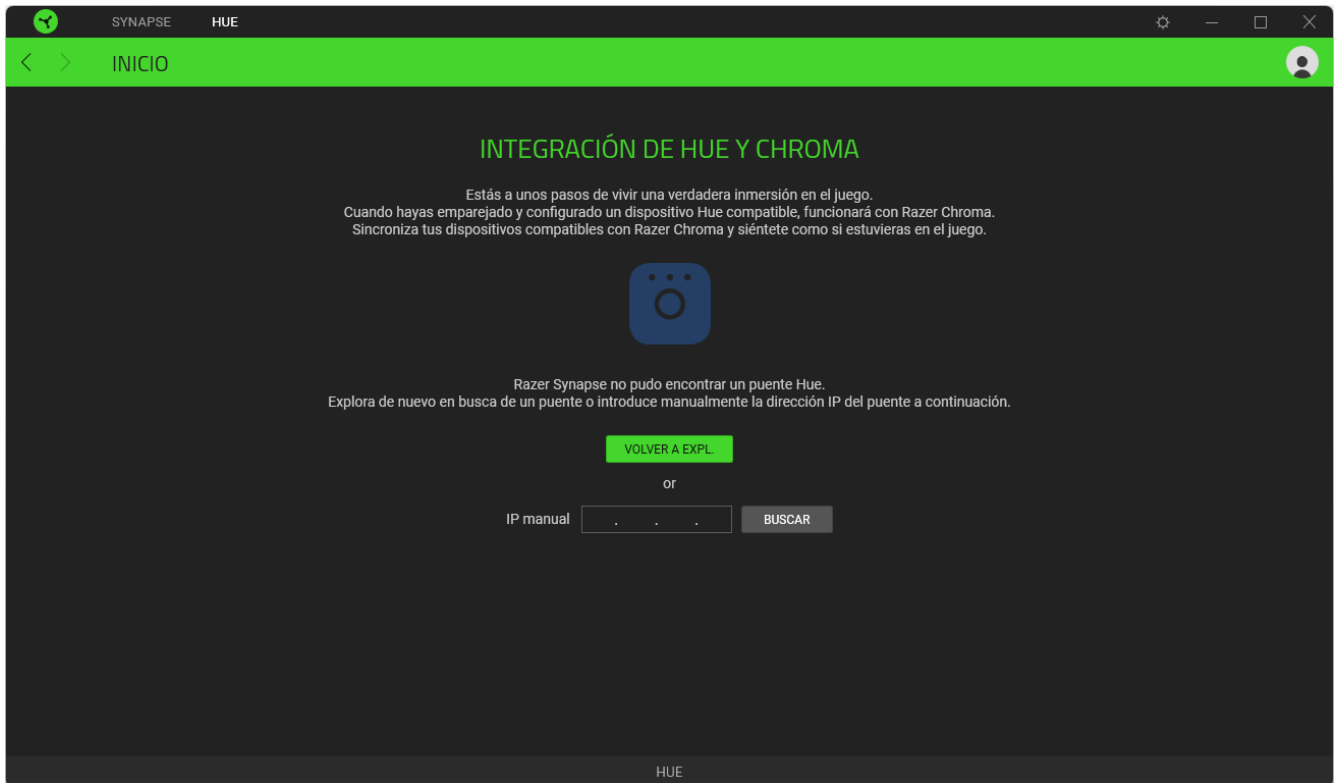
SYNAPSE HUE

INICIO

INTEGRACIÓN DE HUE Y CHROMA

Estás a unos pasos de vivir una verdadera inmersión en el juego.
Cuando hayas emparejado y configurado un dispositivo Hue compatible, funcionará con Razer Chroma.
Sincroniza tus dispositivos compatibles con Razer Chroma y siéntete como si estuvieras en el juego.

Razer Synapse no pudo encontrar un puente Hue.
Explora de nuevo en busca de un puente o introduce manualmente la dirección IP del puente a continuación.

VOLVER A EXPL.

or

IP manual . . . BUSCAR

HUE